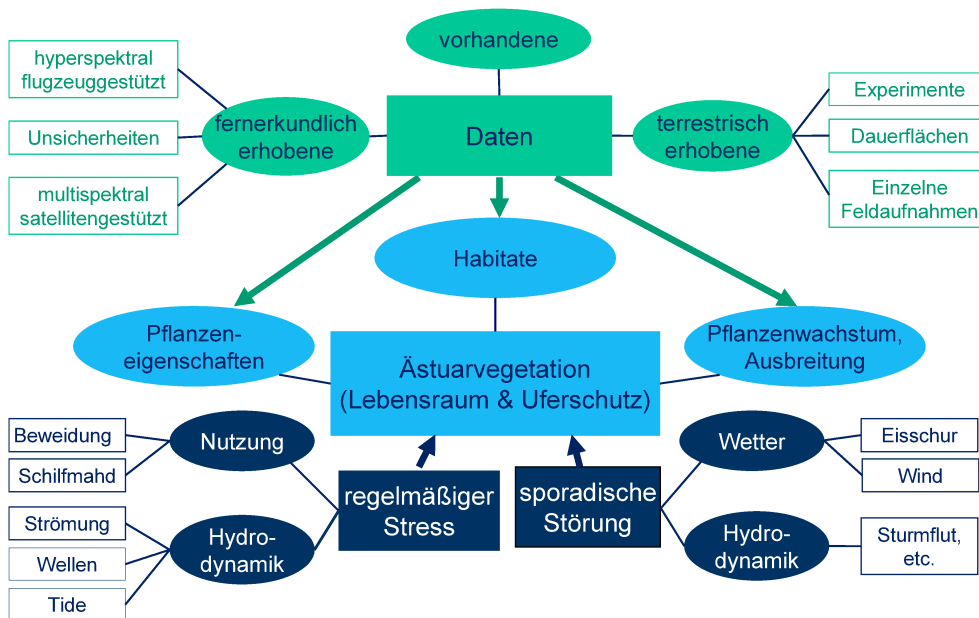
vorhandene

hyperspektral flugzeuggestützt

Unsicherheiten

multispektral satellitengestützt

fernerkundlich erhobene

Daten

terrestrisch erhobene

Experimente

Dauerflächen

Einzelne Feldaufnahmen

Habitate

Pflanzeneigenschaften

Ästuarvegetation (Lebensraum & Uferschutz)

Pflanzenwachstum, Ausbreitung

Beweidung

Schilfmahd

Nutzung

Strömung

Wellen

Tide

Hydrodynamik

regelmäßiger Stress

sporadische Störung

Wetter

Eisschur

Wind

Hydrodynamik

Sturmflut, etc.